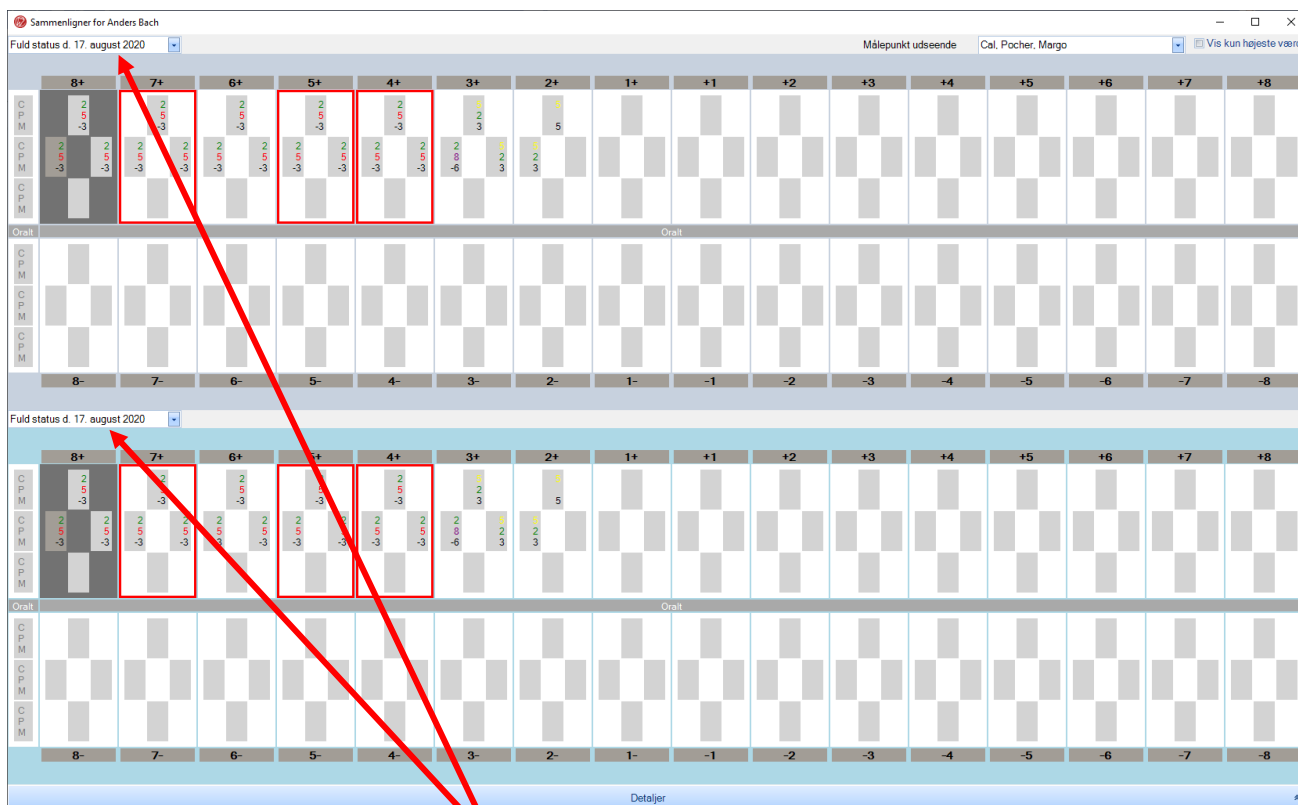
Sammenligner for Anders Bach

Fuld status d. 17. august 2020

Målepunkt udseende Cal, Pocher, Margo

Vis kun højeste værd

| 8+ | 7+ | 6+ | 5+ | 4+ | 3+ | 2+ | 1+ | +1 | +2 | +3 | +4 | +5 | +6 | +7 | +8 |
|---|---|---|---|---|---|---|---|---|---|---|---|---|---|---|---|
| 2 5 -3 | 2 5 -3 | 2 5 -3 | 2 5 -3 | 2 5 -3 | 5 2 3 | 5 5 | | | | | | | | | |
| 2 5 -3 2 5 -3 | 2 5 -3 2 5 -3 | 2 5 -3 2 5 -3 | 2 5 -3 2 5 -3 | 2 5 -3 2 5 -3 | 2 8 -6 5 2 3 | 5 2 3 | | | | | | | | | |

C P M

Oralt

Oralt

| 8- | 7- | 6- | 5- | 4- | 3- | 2- | 1- | -1 | -2 | -3 | -4 | -5 | -6 | -7 | -8 |
|---|---|---|---|---|---|---|---|---|---|---|---|---|---|---|---|

Fuld status d. 17. august 2020

| 8+ | 7+ | 6+ | 5+ | 4+ | 3+ | 2+ | 1+ | +1 | +2 | +3 | +4 | +5 | +6 | +7 | +8 |
|---|---|---|---|---|---|---|---|---|---|---|---|---|---|---|---|
| 2 5 -3 | 2 5 -3 | 2 5 -3 | 2 5 -3 | 2 5 -3 | 5 2 3 | 5 5 | | | | | | | | | |
| 2 5 -3 2 5 -3 | 2 5 -3 2 5 -3 | 2 5 -3 2 5 -3 | 2 5 -3 2 5 -3 | 2 5 -3 2 5 -3 | 2 8 -6 5 2 3 | 5 2 3 | | | | | | | | | |

C P M

Oralt

Oralt

| 8- | 7- | 6- | 5- | 4- | 3- | 2- | 1- | -1 | -2 | -3 | -4 | -5 | -6 | -7 | -8 |
|---|---|---|---|---|---|---|---|---|---|---|---|---|---|---|---|

Detaljer